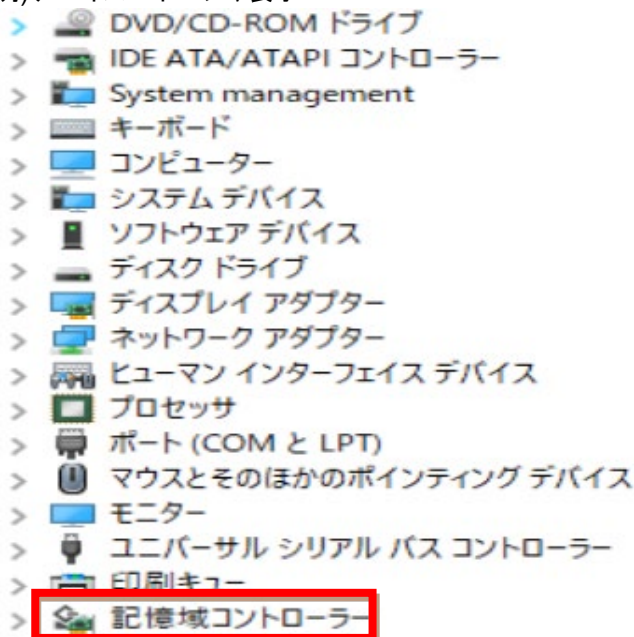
DVD/CD-ROM ドライブ
IDE ATA/ATAPI コントローラー
System management
キーボード
コンピューター
システム デバイス
ソフトウェア デバイス
ディスク ドライブ
ディスプレイ アダプター
ネットワーク アダプター
ヒューマン インターフェイス デバイス
プロセッサ
ポート (COM と LPT)
マウスとそのほかのポインティング デバイス
モニター
ユニバーサル シリアル バス コントローラー
印刷キュー
記憶域コントローラー